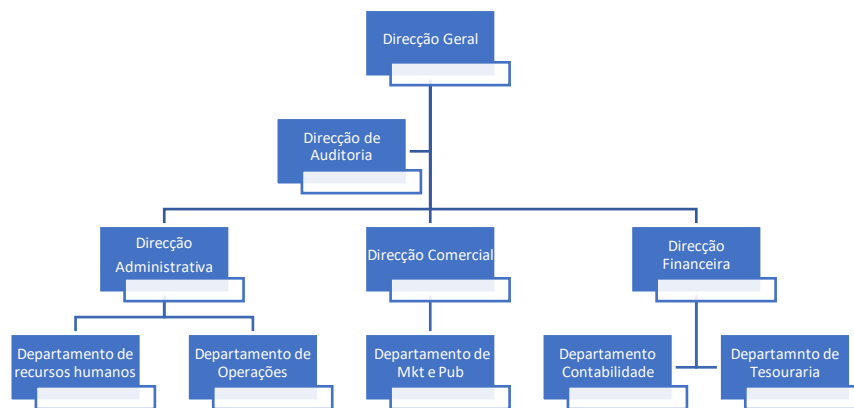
Direcção Geral

Direcção de Auditoria

Direcção Administrativa

Direcção Comercial

Direcção Financeira

Departamento de recursos humanos

Departamento de Operações

Departamento de Mkt e Pub

Departamento Contabilidade

Departamnto de Tesouraria